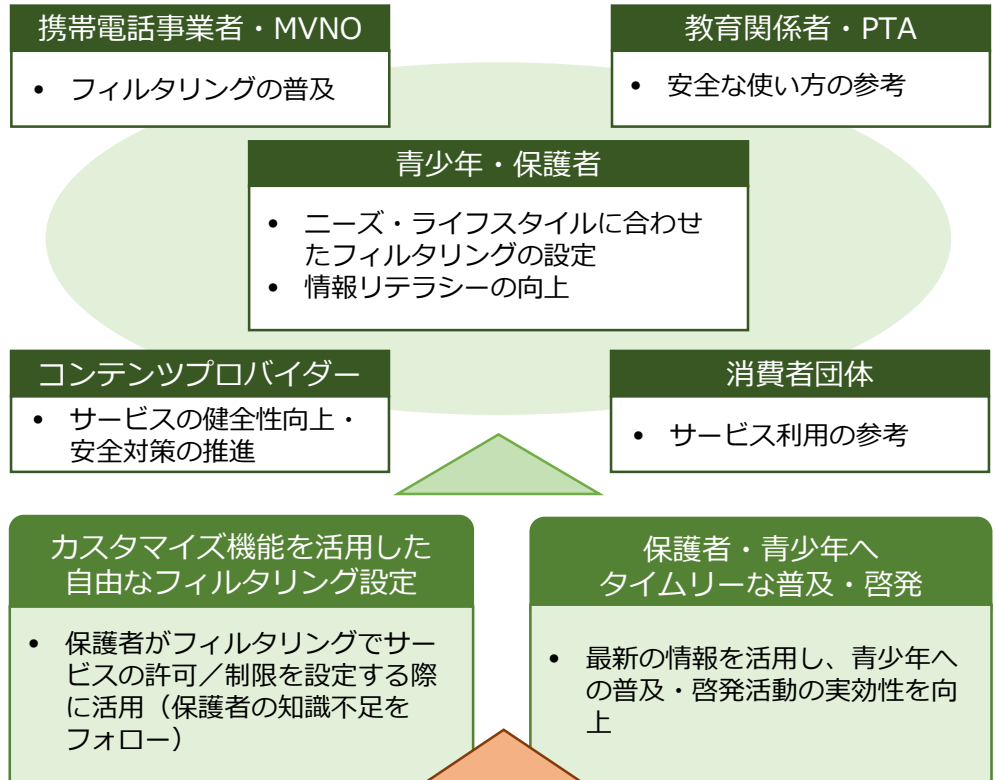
携帯電話事業者・MVNO

• フィルタリングの普及

教育関係者・PTA

• 安全な使い方の参考

青少年・保護者

• ニーズ・ライフスタイルに合わせたフィルタリングの設定
• 情報リテラシーの向上

コンテンツプロバイダー

• サービスの健全性向上・安全対策の推進

消費者団体

• サービス利用の参考

カスタマイズ機能を活用した自由なフィルタリング設定

• 保護者がフィルタリングでサービスの許可／制限を設定する際に活用（保護者の知識不足をフォロー）

保護者・青少年へタイムリーな普及・啓発

• 最新の情報を活用し、青少年への普及・啓発活動の実効性を向上